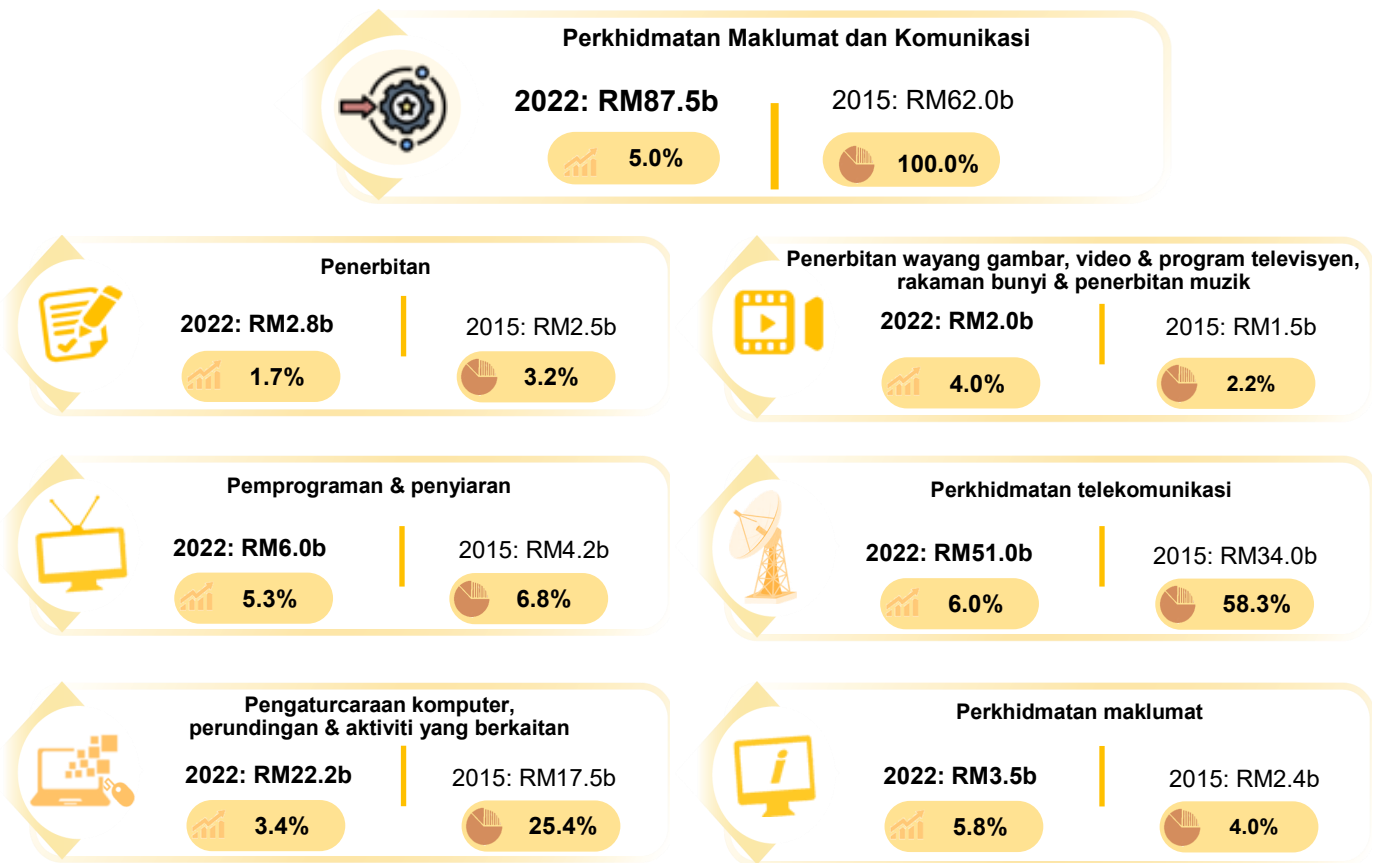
Perkhidmatan Maklumat dan Komunikasi

2022: RM87.5b

5.0%

2015: RM62.0b

100.0%

Penerbitan

2022: RM2.8b

1.7%

2015: RM2.5b

3.2%

Penerbitan wayang gambar, video & program televisyen, rakaman bunyi & penerbitan muzik

2022: RM2.0b

4.0%

2015: RM1.5b

2.2%

Pemprograman & penyiaran

2022: RM6.0b

5.3%

2015: RM4.2b

6.8%

Perkhidmatan telekomunikasi

2022: RM51.0b

6.0%

2015: RM34.0b

58.3%

Pengaturcaraan komputer, perundingan & aktiviti yang berkaitan

2022: RM22.2b

3.4%

2015: RM17.5b

25.4%

Perkhidmatan maklumat

2022: RM3.5b

5.8%

2015: RM2.4b

4.0%